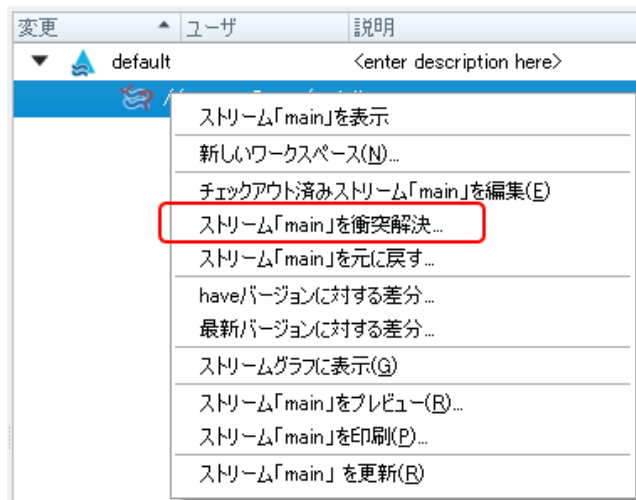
| 変更 | ユーザ | 説明 |
|---|---|---|
| default | | <enter description here> |

ストリーム「main」を表示
新しいワークスペース(N)...
チェックアウト済みストリーム「main」を編集(E)
ストリーム「main」を衝突解決...
ストリーム「main」を元に戻す...
haveバージョンに対する差分...
最新バージョンに対する差分...
ストリームグラフに表示(G)
ストリーム「main」をプレビュー(R)...
ストリーム「main」を印刷(P)...
ストリーム「main」 を更新(R)